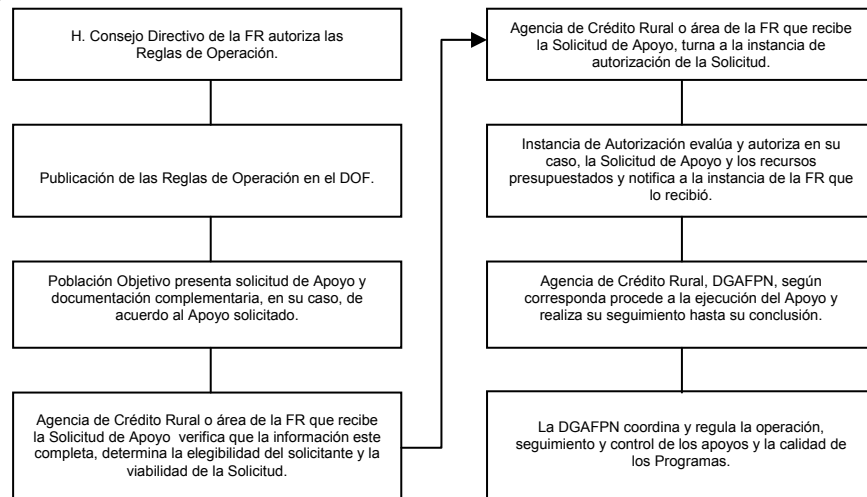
H. Consejo Directivo de la FR autoriza las Reglas de Operación.

Publicación de las Reglas de Operación en el DOF.

Población Objetivo presenta solicitud de Apoyo y documentación complementaria, en su caso, de acuerdo al Apoyo solicitado.

Agencia de Crédito Rural o área de la FR que recibe la Solicitud de Apoyo verifica que la información este completa, determina la elegibilidad del solicitante y la viabilidad de la Solicitud.

Agencia de Crédito Rural o área de la FR que recibe la Solicitud de Apoyo, turna a la instancia de autorización de la Solicitud.

Instancia de Autorización evalúa y autoriza en su caso, la Solicitud de Apoyo y los recursos presupuestados y notifica a la instancia de la FR que lo recibió.

Agencia de Crédito Rural, DGAFPN, según corresponda procede a la ejecución del Apoyo y realiza su seguimiento hasta su conclusión.

La DGAFPN coordina y regula la operación, seguimiento y control de los apoyos y la calidad de los Programas.